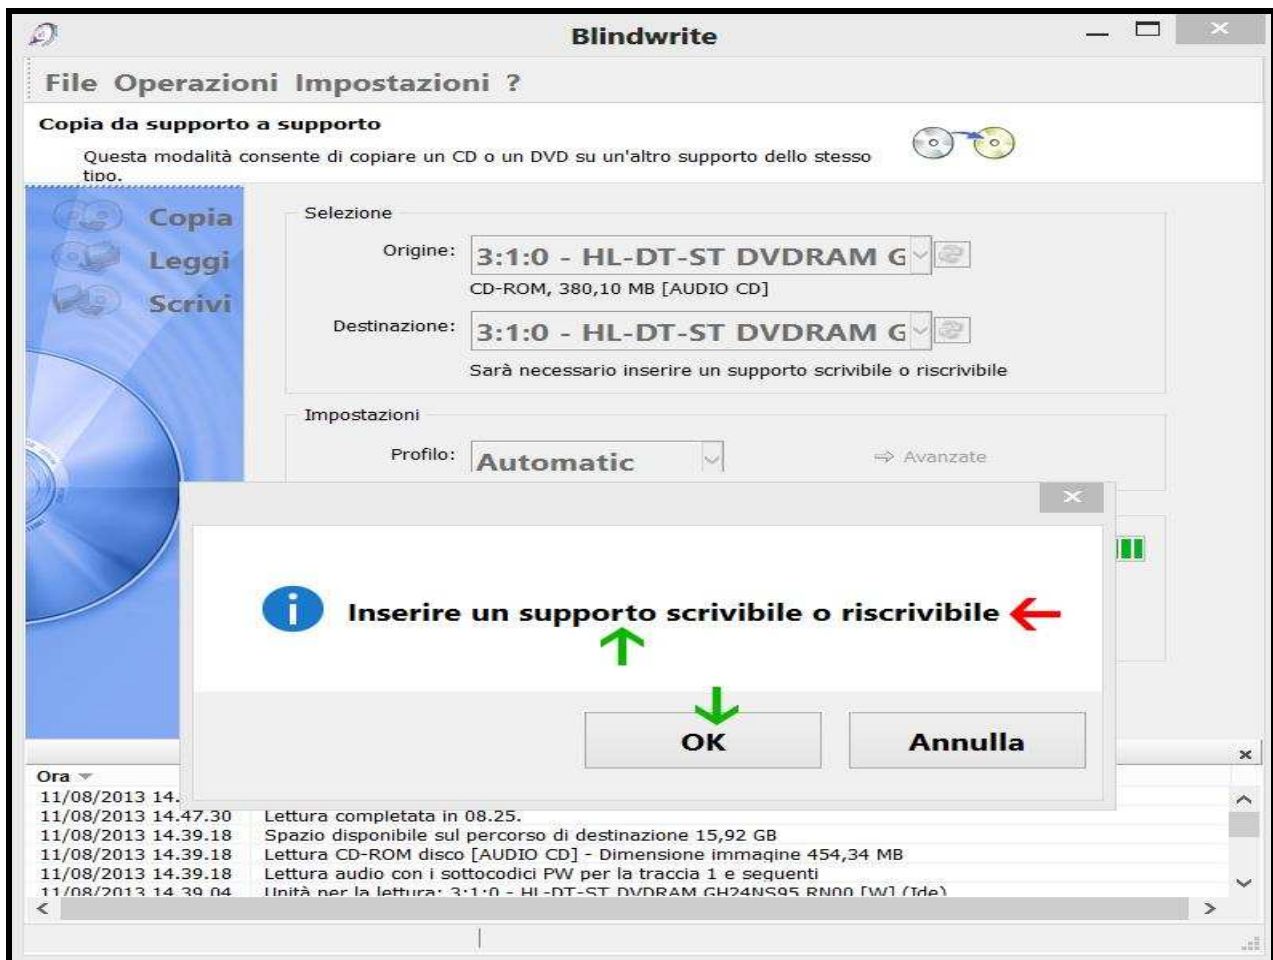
Blindwrite

File Operazioni Impostazioni ?

Copia da supporto a supporto

Questa modalità consente di copiare un CD o un DVD su un'altro supporto dello stesso tipo.

Copia
Leggi
Scrivi

Selezione

Origine: 3:1:0 - HL-DT-ST DVDRAM G

CD-ROM, 380,10 MB [AUDIO CD]

Destinazione: 3:1:0 - HL-DT-ST DVDRAM G

Sarà necessario inserire un supporto scrivibile o riscrivibile

Impostazioni

Profilo: Automatic

Avanzate

Inserire un supporto scrivibile o riscrivibile

OK Annulla

Ora

11/08/2013 14.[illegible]
11/08/2013 14.47.30 Lettura completata in 08.25.
11/08/2013 14.39.18 Spazio disponibile sul percorso di destinazione 15,92 GB
11/08/2013 14.39.18 Lettura CD-ROM disco [AUDIO CD] - Dimensione immagine 454,34 MB
11/08/2013 14.39.18 Lettura audio con i sottocodici PW per la traccia 1 e seguenti
11/08/2013 14.39.04 Unità per la lettura: 3:1:0 - HL-DT-ST DVDRAM GH24NS95 RN00 [W] (Ide)